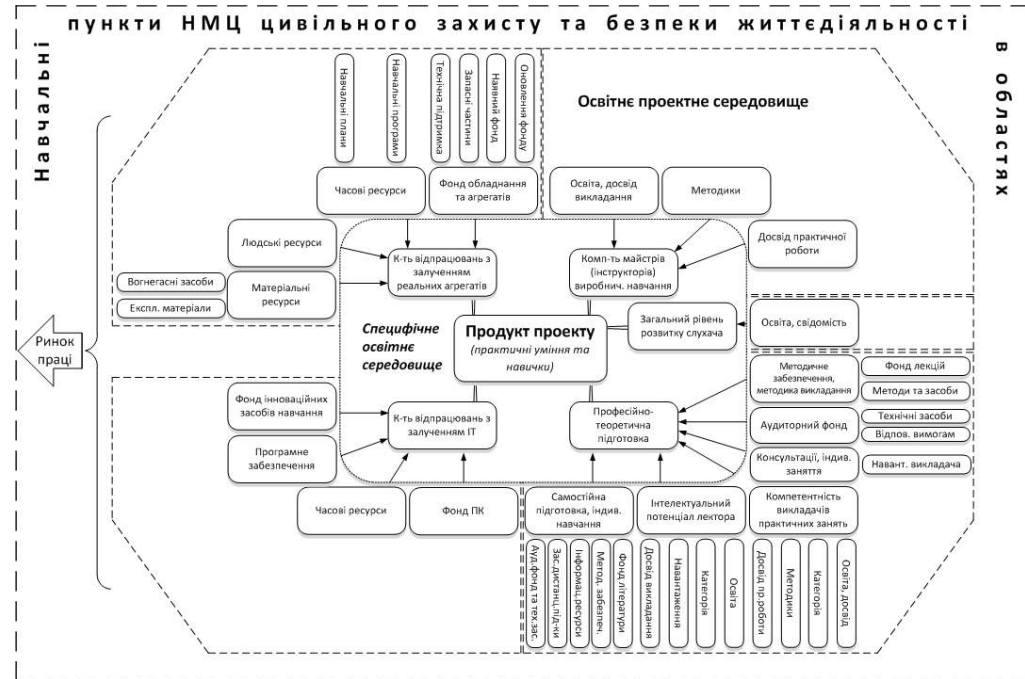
пункти НМЦ цивільного захисту та безпеки життєдіяльності

Навчальні

в областях

Навчальні плани

Навчальні програми

Технічна підтримка

Запасні частини

Наявний фонд

Оновлення фонду

Освітнє проектне середовище

Часові ресурси

Фонд обладнання та агрегатів

Освіта, досвід викладання

Методики

Людські ресурси

К-ть відпрацювань з залученням реальних агрегатів

Комп-ть майстрів (інструкторів) виробнич. навчання

Досвід практичної роботи

Вогнегасні засоби

Експл. матеріали

Матеріальні ресурси

Ринок праці

Специфічне освітнє середовище

Продукт проекту (практичні уміння та навички)

Загальний рівень розвитку слухача

Освіта, свідомість

Методичне забезпечення, методика викладання

Фонд лекцій

Методи та засоби

Фонд інноваційних засобів навчання

К-ть відпрацювань з залученням ІТ

Професійно-теоретична підготовка

Аудиторний фонд

Технічні засоби

Відпов. вимогам

Програмне забезпечення

Консультації, індив. заняття

Навант. викладача

Часові ресурси

Фонд ПК

Самостійна підготовка, індив. навчання

Інтелектуальний потенціал лектора

Компетентність викладачів практичних занять

Ауд.фонд та тех.зас.

Зас.дистанц.під-ки

Інформац.ресурси

Метод. забезпеч.

Фонд літератури

Досвід викладання

Навантаження

Категорія

Освіта

Досвід пр.роботи

Методики

Категорія

Освіта, досвід